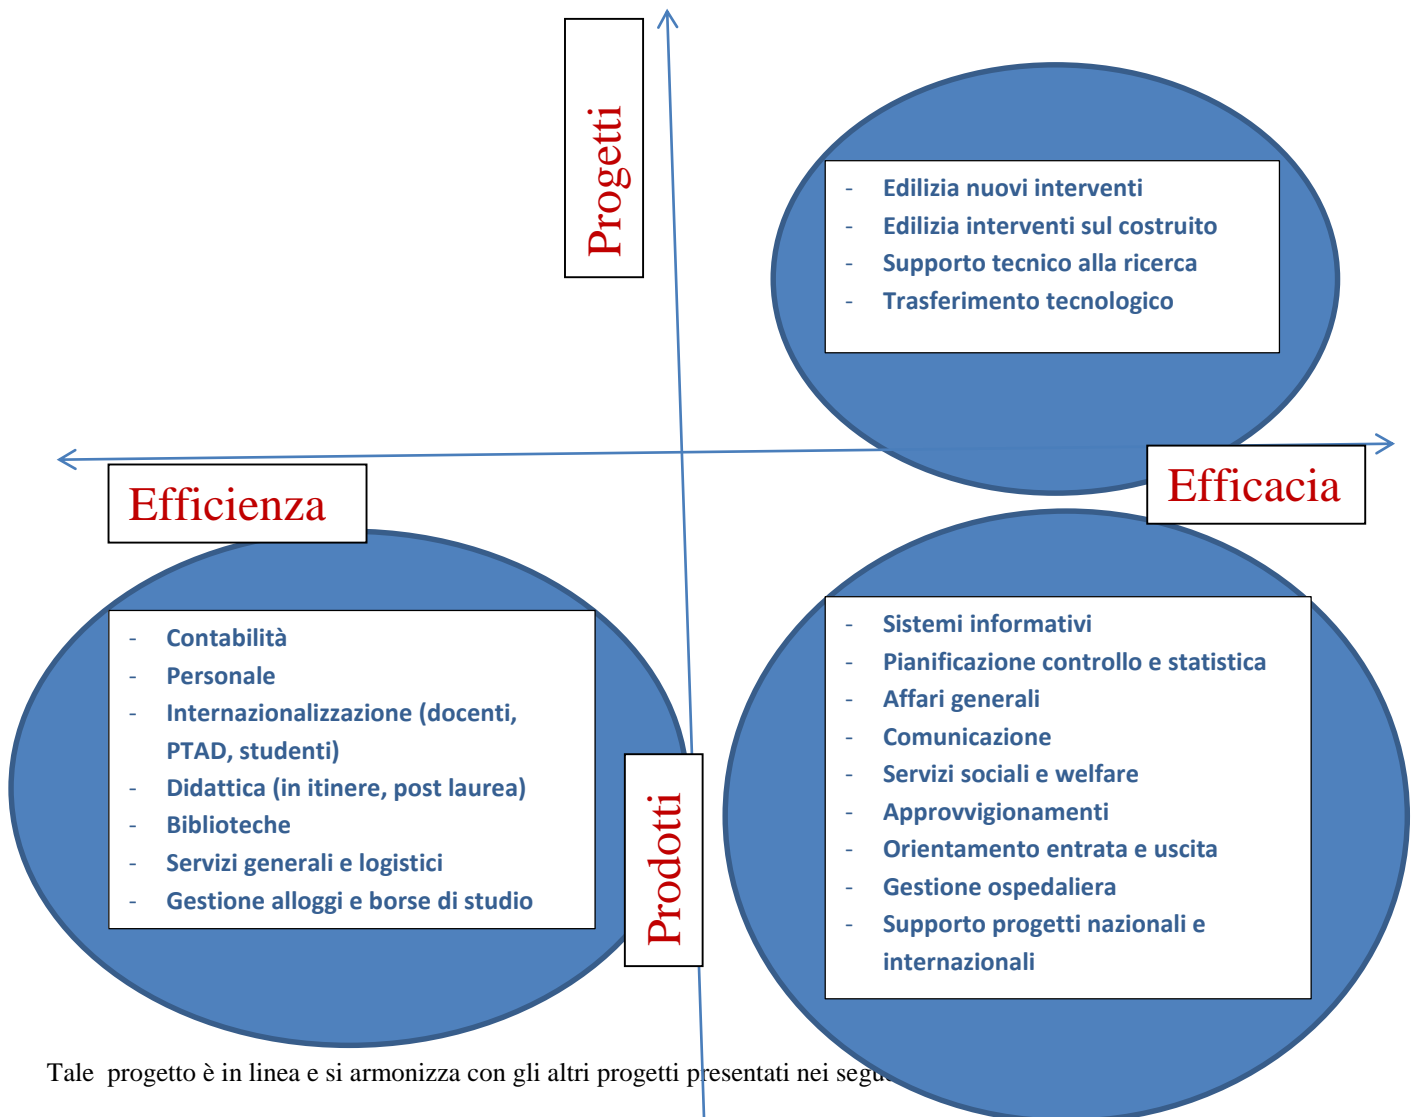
Progetti

- Edilizia nuovi interventi
- Edilizia interventi sul costruito
- Supporto tecnico alla ricerca
- Trasferimento tecnologico

Efficienza

Efficacia

- Contabilità
- Personale
- Internazionalizzazione (docenti, PTAD, studenti)
- Didattica (in itinere, post laurea)
- Biblioteche
- Servizi generali e logistici
- Gestione alloggi e borse di studio

Prodotti

- Sistemi informativi
- Pianificazione controllo e statistica
- Affari generali
- Comunicazione
- Servizi sociali e welfare
- Approvvigionamenti
- Orientamento entrata e uscita
- Gestione ospedaliera
- Supporto progetti nazionali e internazionali

Tale progetto è in linea e si armonizza con gli altri progetti presentati nei segu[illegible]